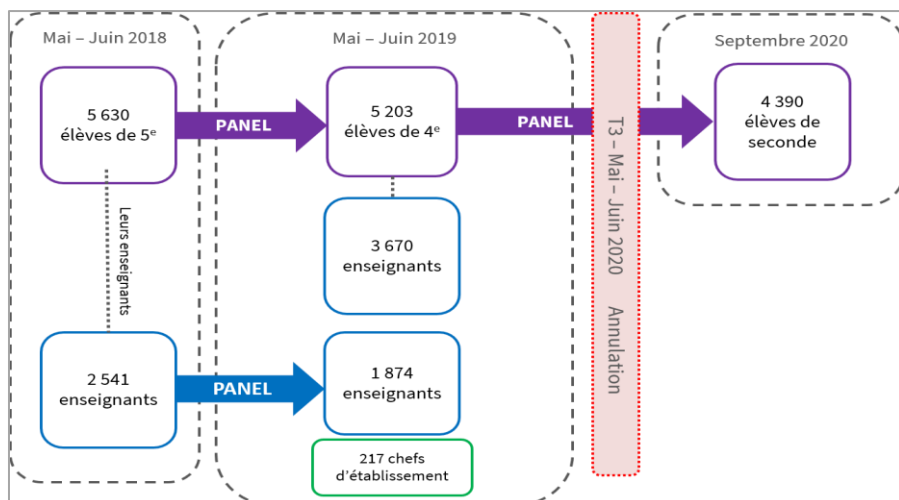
Mai – Juin 2018

5 630 élèves de 5$^e$

Leurs enseignants

2 541 enseignants

PANEL

Mai – Juin 2019

5 203 élèves de 4$^e$

3 670 enseignants

1 874 enseignants

217 chefs d'établissement

PANEL

PANEL

T3 – Mai – Juin 2020 Annulation

Septembre 2020

4 390 élèves de seconde